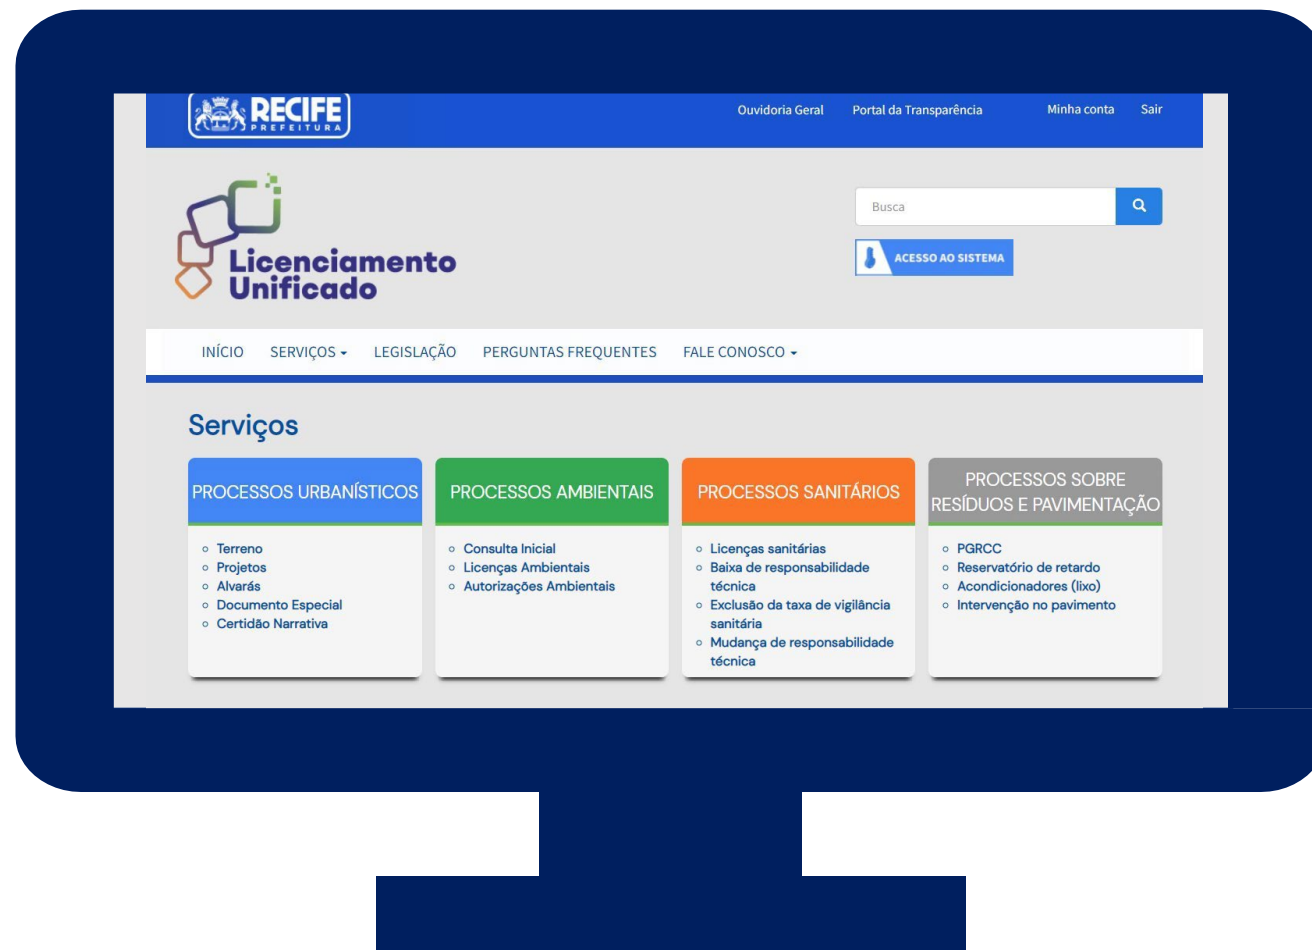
RECIFE
PREFEITURA

Ouvidoria Geral Portal da Transparência Minha conta Sair

Licenciamento Unificado

Busca

ACESSO AO SISTEMA

INÍCIO SERVIÇOS LEGISLAÇÃO PERGUNTAS FREQUENTES FALE CONOSCO

Serviços

PROCESSOS URBANÍSTICOS
- Terreno
- Projetos
- Alvarás
- Documento Especial
- Certidão Narrativa

PROCESSOS AMBIENTAIS
- Consulta Inicial
- Licenças Ambientais
- Autorizações Ambientais

PROCESSOS SANITÁRIOS
- Licenças sanitárias
- Baixa de responsabilidade técnica
- Exclusão da taxa de vigilância sanitária
- Mudança de responsabilidade técnica

PROCESSOS SOBRE RESÍDUOS E PAVIMENTAÇÃO
- PGRCC
- Reservatório de retardo
- Acondicionadores (lixo)
- Intervenção no pavimento